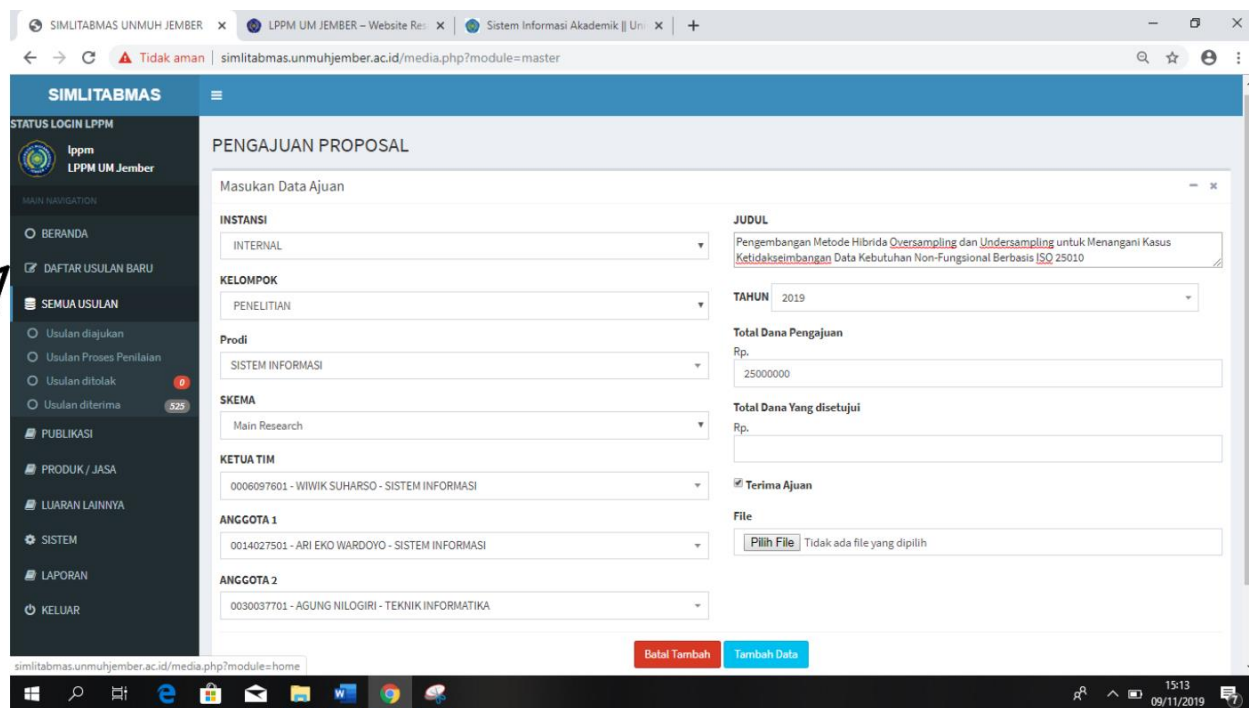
SIMLITABMAS UNMUH JEMBER ×
LPPM UM JEMBER – Website Res ×
Sistem Informasi Akademik || Uni ×
+

Tidak aman | simlitabmas.unmuhjember.ac.id/media.php?module=master

SIMLITABMAS

STATUS LOGIN LPPM
lppm
LPPM UM Jember

MAIN NAVIGATION
BERANDA
DAFTAR USULAN BARU
SEMUA USULAN
Usulan diajukan
Usulan Proses Penilaian
Usulan ditolak 0
Usulan diterima 525
PUBLIKASI
PRODUK / JASA
LUARAN LAINNYA
SISTEM
LAPORAN
KELUAR

PENGAJUAN PROPOSAL

Masukan Data Ajuan

INSTANSI
INTERNAL

KELOMPOK
PENELITIAN

Prodi
SISTEM INFORMASI

SKEMA
Main Research

KETUA TIM
0006097601 - WIWIK SUHARSO - SISTEM INFORMASI

ANGGOTA 1
0014027501 - ARI EKO WARDOYO - SISTEM INFORMASI

ANGGOTA 2
0030037701 - AGUNG NILOGIRI - TEKNIK INFORMATIKA

JUDUL
Pengembangan Metode Hibrida Oversampling dan Undersampling untuk Menangani Kasus Ketidakseimbangan Data Kebutuhan Non-Fungsional Berbasis ISO 25010

TAHUN 2019

Total Dana Pengajuan
Rp.
25000000

Total Dana Yang disetujui
Rp.

Terima Ajuan

File
Pilih File Tidak ada file yang dipilih

Batal Tambah
Tambah Data

simlitabmas.unmuhjember.ac.id/media.php?module=home

15:13
09/11/2019